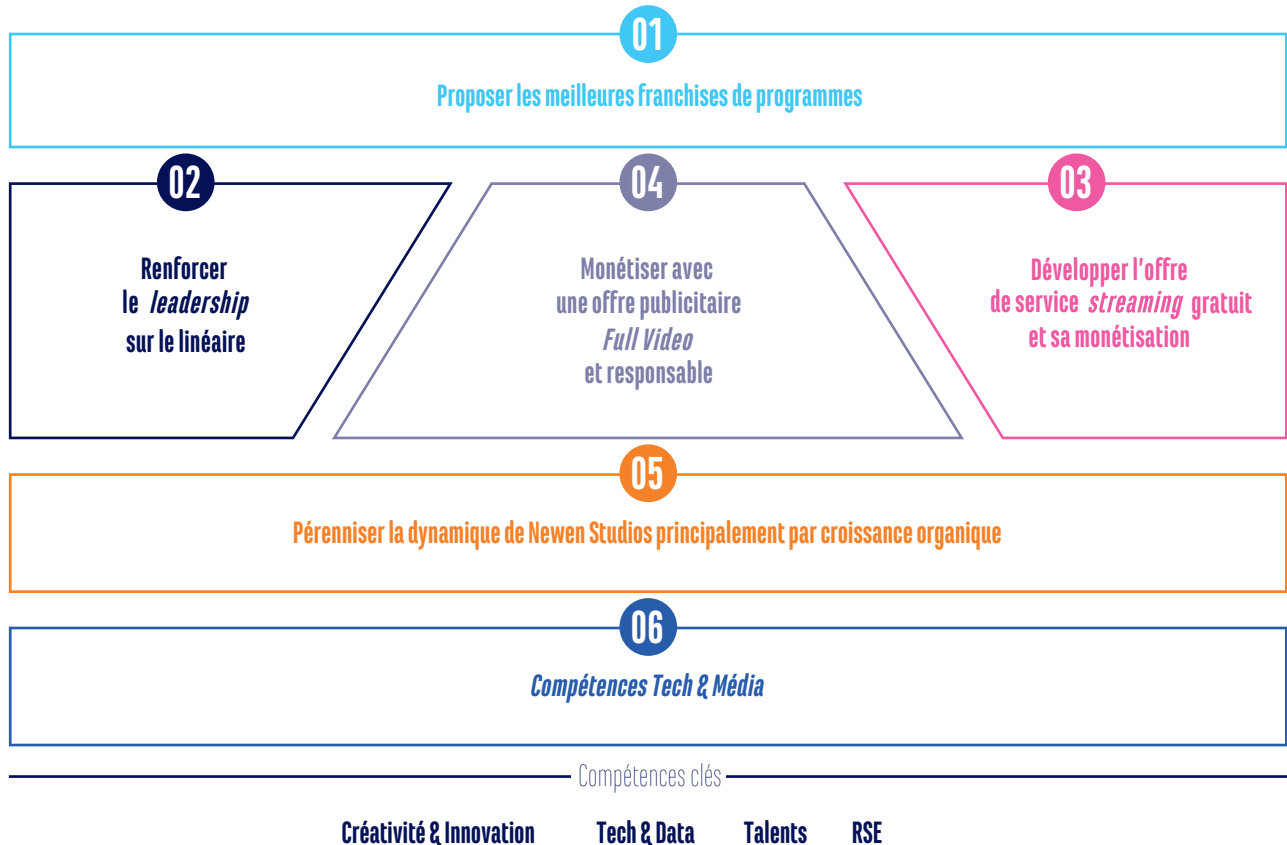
01

Proposer les meilleures franchises de programmes

02

Renforcer le *leadership* sur le linéaire

04

Monétiser avec une offre publicitaire *Full Video* et responsable

03

Développer l'offre de service *streaming* gratuit et sa monétisation

05

Pérenniser la dynamique de Newen Studios principalement par croissance organique

06

*Compétences Tech & Média*

Compétences clés

Créativité & Innovation Tech & Data Talents RSE